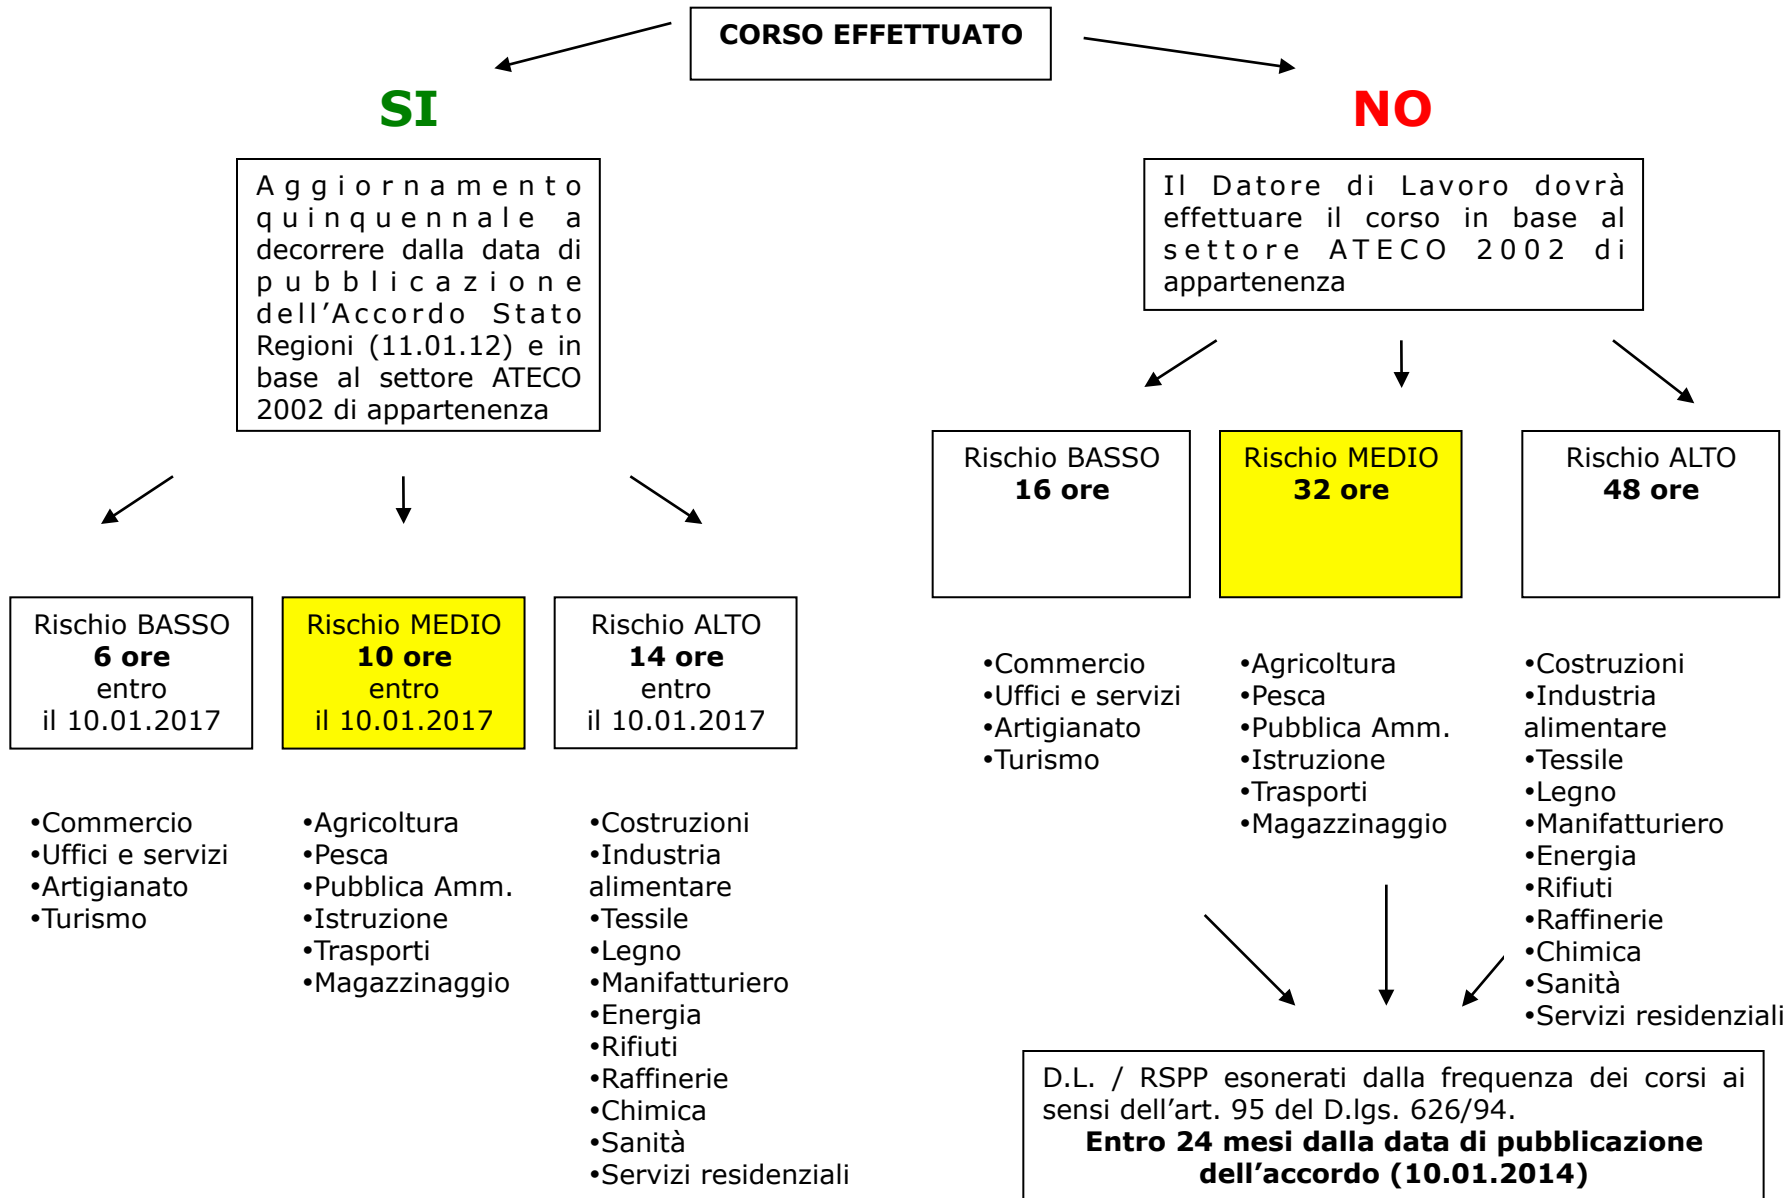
CORSO EFFETTUATO

SI

Aggiornamento quinquennale a decorrere dalla data di pubblicazione dell'Accordo Stato Regioni (11.01.12) e in base al settore ATECO 2002 di appartenenza

Rischio BASSO
6 ore
entro
il 10.01.2017

Rischio MEDIO
10 ore
entro
il 10.01.2017

Rischio ALTO
14 ore
entro
il 10.01.2017

•Commercio
•Uffici e servizi
•Artigianato
•Turismo

•Agricoltura
•Pesca
•Pubblica Amm.
•Istruzione
•Trasporti
•Magazzinaggio

•Costruzioni
•Industria alimentare
•Tessile
•Legno
•Manifatturiero
•Energia
•Rifiuti
•Raffinerie
•Chimica
•Sanità
•Servizi residenziali

NO

Il Datore di Lavoro dovrà effettuare il corso in base al settore ATECO 2002 di appartenenza

Rischio BASSO
16 ore

Rischio MEDIO
32 ore

Rischio ALTO
48 ore

•Commercio
•Uffici e servizi
•Artigianato
•Turismo

•Agricoltura
•Pesca
•Pubblica Amm.
•Istruzione
•Trasporti
•Magazzinaggio

•Costruzioni
•Industria alimentare
•Tessile
•Legno
•Manifatturiero
•Energia
•Rifiuti
•Raffinerie
•Chimica
•Sanità
•Servizi residenziali

D.L. / RSPP esonerati dalla frequenza dei corsi ai sensi dell'art. 95 del D.lgs. 626/94.
Entro 24 mesi dalla data di pubblicazione dell'accordo (10.01.2014)